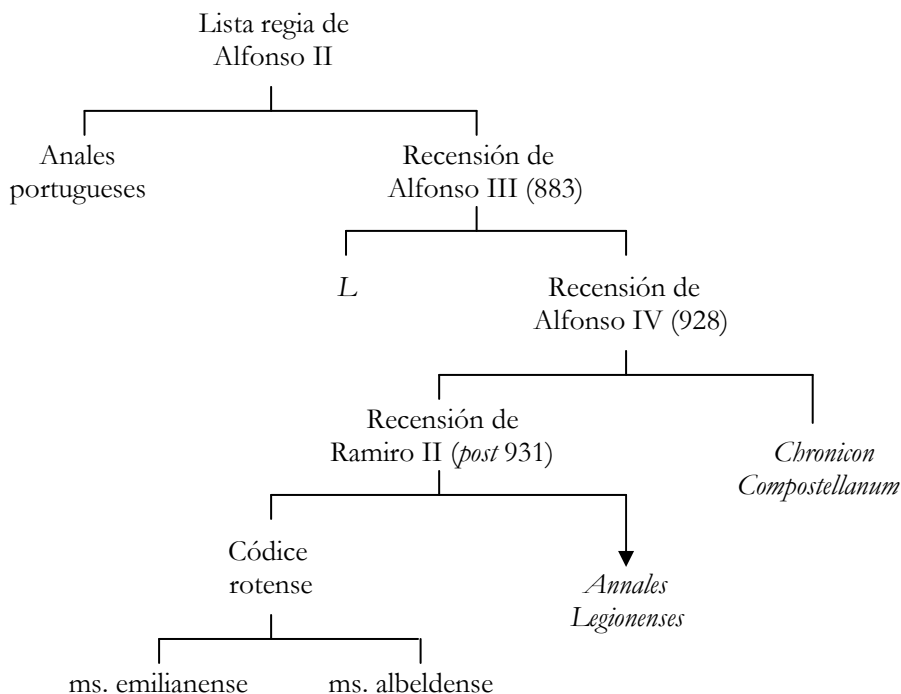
Lista regia de Alfonso II

Anales portugueses

Recensión de Alfonso III (883)

*L*

Recensión de Alfonso IV (928)

Recensión de Ramiro II (*post* 931)

*Chronicon Compostellanum*

Códice rotense

*Annales Legionenses*

ms. emilianense

ms. albeldense